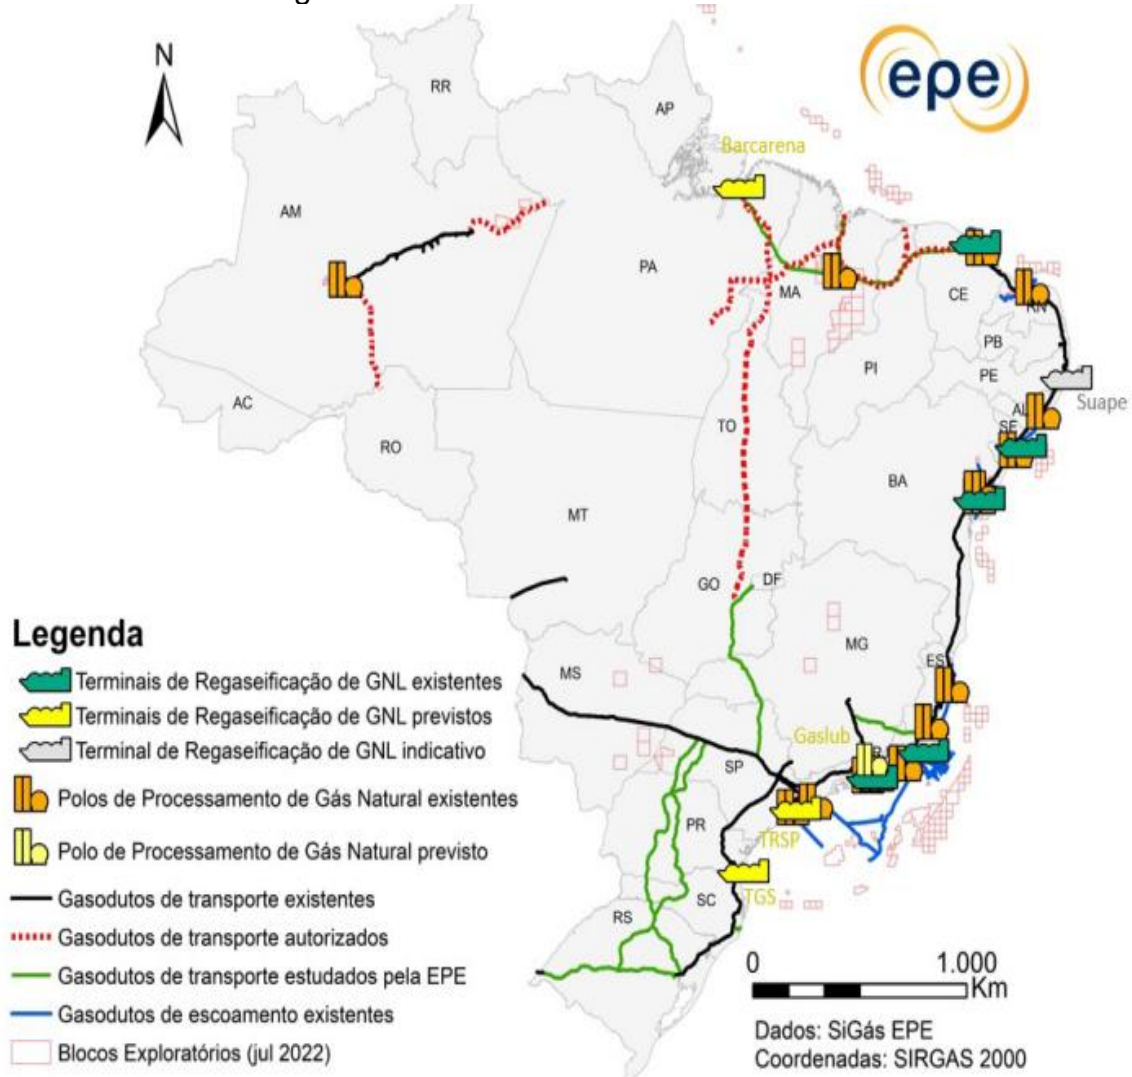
epe

N

RR
AP
Barcarena
AM
PA
MA
CE
RN
PB
PI
PE
Suape
AC
RO
TO
AL
SE
BA
MT
GO
DF
MG
MS
ES
Gaslub
SP
PR
TRSP
SC
TGS
RS

Legenda
Terminais de Regaseificação de GNL existentes
Terminais de Regaseificação de GNL previstos
Terminal de Regaseificação de GNL indicativo
Polos de Processamento de Gás Natural existentes
Polo de Processamento de Gás Natural previsto
Gasodutos de transporte existentes
Gasodutos de transporte autorizados
Gasodutos de transporte estudados pela EPE
Gasodutos de escoamento existentes
Blocos Exploratórios (jul 2022)

0
1.000
Km

Dados: SiGás EPE
Coordenadas: SIRGAS 2000